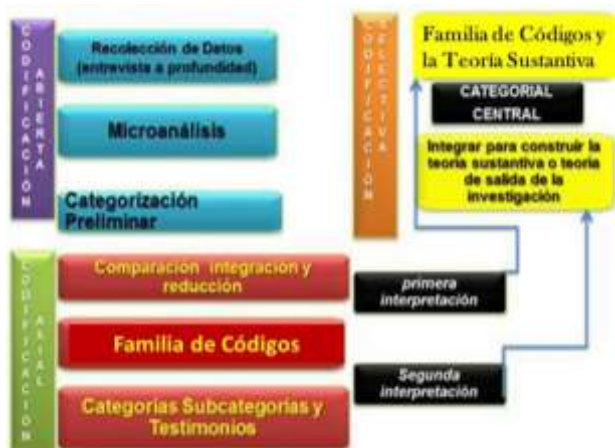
CODIFICACION ABIERTA

Recolección de Datos (entrevista a profundidad)

Microanálisis

Categorización Preliminar

CODIFICACION SELECTIVA

Familia de Códigos y la Teoría Sustantiva

CATEGORIAL CENTRAL

Integrar para construir la teoría sustantiva o teoría de salida de la investigación

CODIFICACION AXIAL

Comparacion integracion y reducción

primera interpretación

Familia de Códigos

Segunda interpretación

Categorias Subcategorias y Testimonios